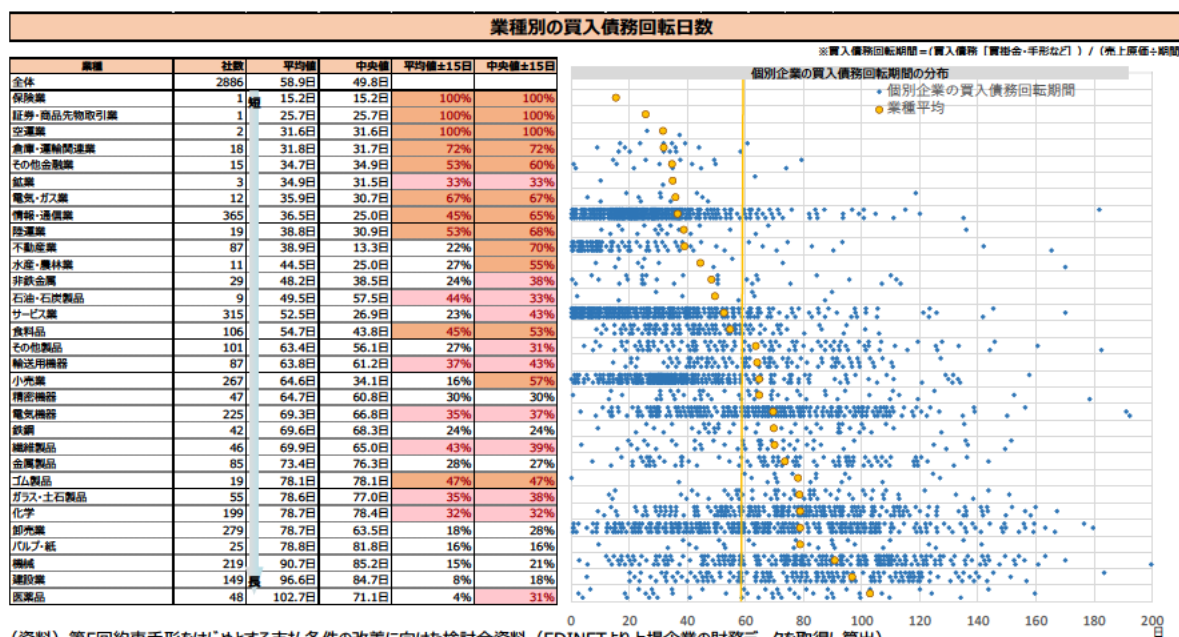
業種別の買入債務回転日数

※買入債務回転期間＝(買入債務［買掛金・手形など］)／(売上原価÷期間

| 業種 | 社数 | 平均値 | 中央値 | 平均値±15日 | 中央値±15日 |
|---|---|---|---|---|---|
| 全体 | 2886 | 58.9日 | 49.8日 | | |
| 保険業 | 1 | 15.2日 | 15.2日 | 100% | 100% |
| 証券・商品先物取引業 | 1 | 25.7日 | 25.7日 | 100% | 100% |
| 空運業 | 2 | 31.6日 | 31.6日 | 100% | 100% |
| 倉庫・運輸関連業 | 18 | 31.8日 | 31.7日 | 72% | 72% |
| その他金融業 | 15 | 34.7日 | 34.9日 | 53% | 60% |
| 鉱業 | 3 | 34.9日 | 31.5日 | 33% | 33% |
| 電気・ガス業 | 12 | 35.9日 | 30.7日 | 67% | 67% |
| 情報・通信業 | 365 | 36.5日 | 25.0日 | 45% | 65% |
| 陸運業 | 19 | 38.8日 | 30.9日 | 53% | 68% |
| 不動産業 | 87 | 38.9日 | 13.3日 | 22% | 70% |
| 水産・農林業 | 11 | 44.5日 | 25.0日 | 27% | 55% |
| 非鉄金属 | 29 | 48.2日 | 38.5日 | 24% | 38% |
| 石油・石炭製品 | 9 | 49.5日 | 57.5日 | 44% | 33% |
| サービス業 | 315 | 52.5日 | 26.9日 | 23% | 43% |
| 食料品 | 106 | 54.7日 | 43.8日 | 45% | 53% |
| その他製品 | 101 | 63.4日 | 56.1日 | 27% | 31% |
| 輸送用機器 | 87 | 63.8日 | 61.2日 | 37% | 43% |
| 小売業 | 267 | 64.6日 | 34.1日 | 16% | 57% |
| 精密機器 | 47 | 64.7日 | 60.8日 | 30% | 30% |
| 電気機器 | 225 | 69.3日 | 66.8日 | 35% | 37% |
| 鉄鋼 | 42 | 69.6日 | 68.3日 | 24% | 24% |
| 繊維製品 | 46 | 69.9日 | 65.0日 | 43% | 39% |
| 金属製品 | 85 | 73.4日 | 76.3日 | 28% | 27% |
| ゴム製品 | 19 | 78.1日 | 78.1日 | 47% | 47% |
| ガラス・土石製品 | 55 | 78.6日 | 77.0日 | 35% | 38% |
| 化学 | 199 | 78.7日 | 78.4日 | 32% | 32% |
| 卸売業 | 279 | 78.7日 | 63.5日 | 18% | 28% |
| パルプ・紙 | 25 | 78.8日 | 81.8日 | 16% | 16% |
| 機械 | 219 | 90.7日 | 85.2日 | 15% | 21% |
| 建設業 | 149 | 96.6日 | 84.7日 | 8% | 18% |
| 医薬品 | 48 | 102.7日 | 71.1日 | 4% | 31% |

短
長

個別企業の買入債務回転期間の分布
個別企業の買入債務回転期間
業種平均

0 20 40 60 80 100 120 140 160 180 200
日

(資料) 第5回約束手形をはじめとする支払条件の改善に向けた検討会資料 (EDINETより上場企業の財務データを取得し算出)